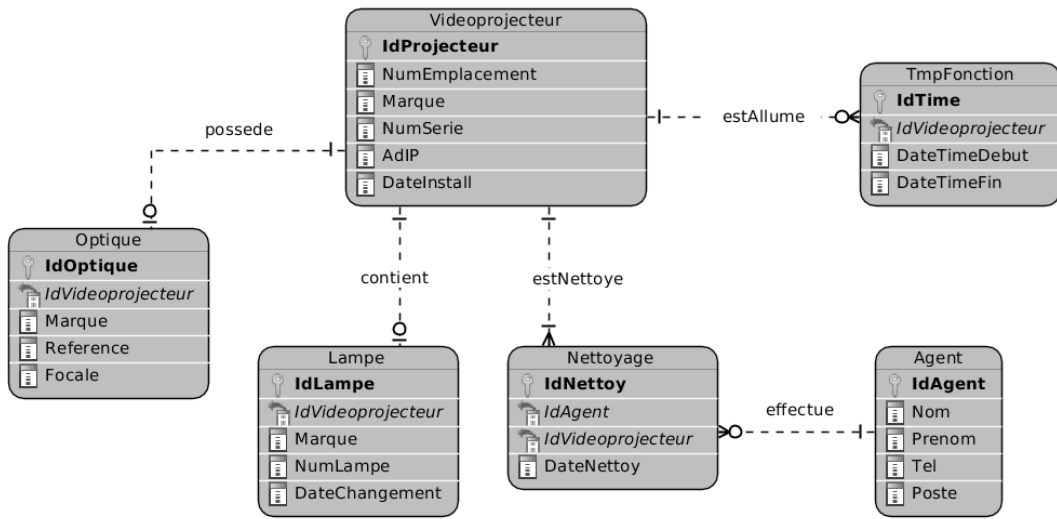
Videoprojecteur
IdProjecteur
NumEmplacement
Marque
NumSerie
AdIP
DateInstall

TmpFonction
IdTime
IdVideoprojecteur
DateTimeDebut
DateTimeFin

estAllume

possede

Optique
IdOptique
IdVideoprojecteur
Marque
Reference
Focale

contient

estNettoye

Lampe
IdLampe
IdVideoprojecteur
Marque
NumLampe
DateChangement

Nettoyage
IdNettoy
IdAgent
IdVideoprojecteur
DateNettoy

effectue

Agent
IdAgent
Nom
Prenom
Tel
Poste